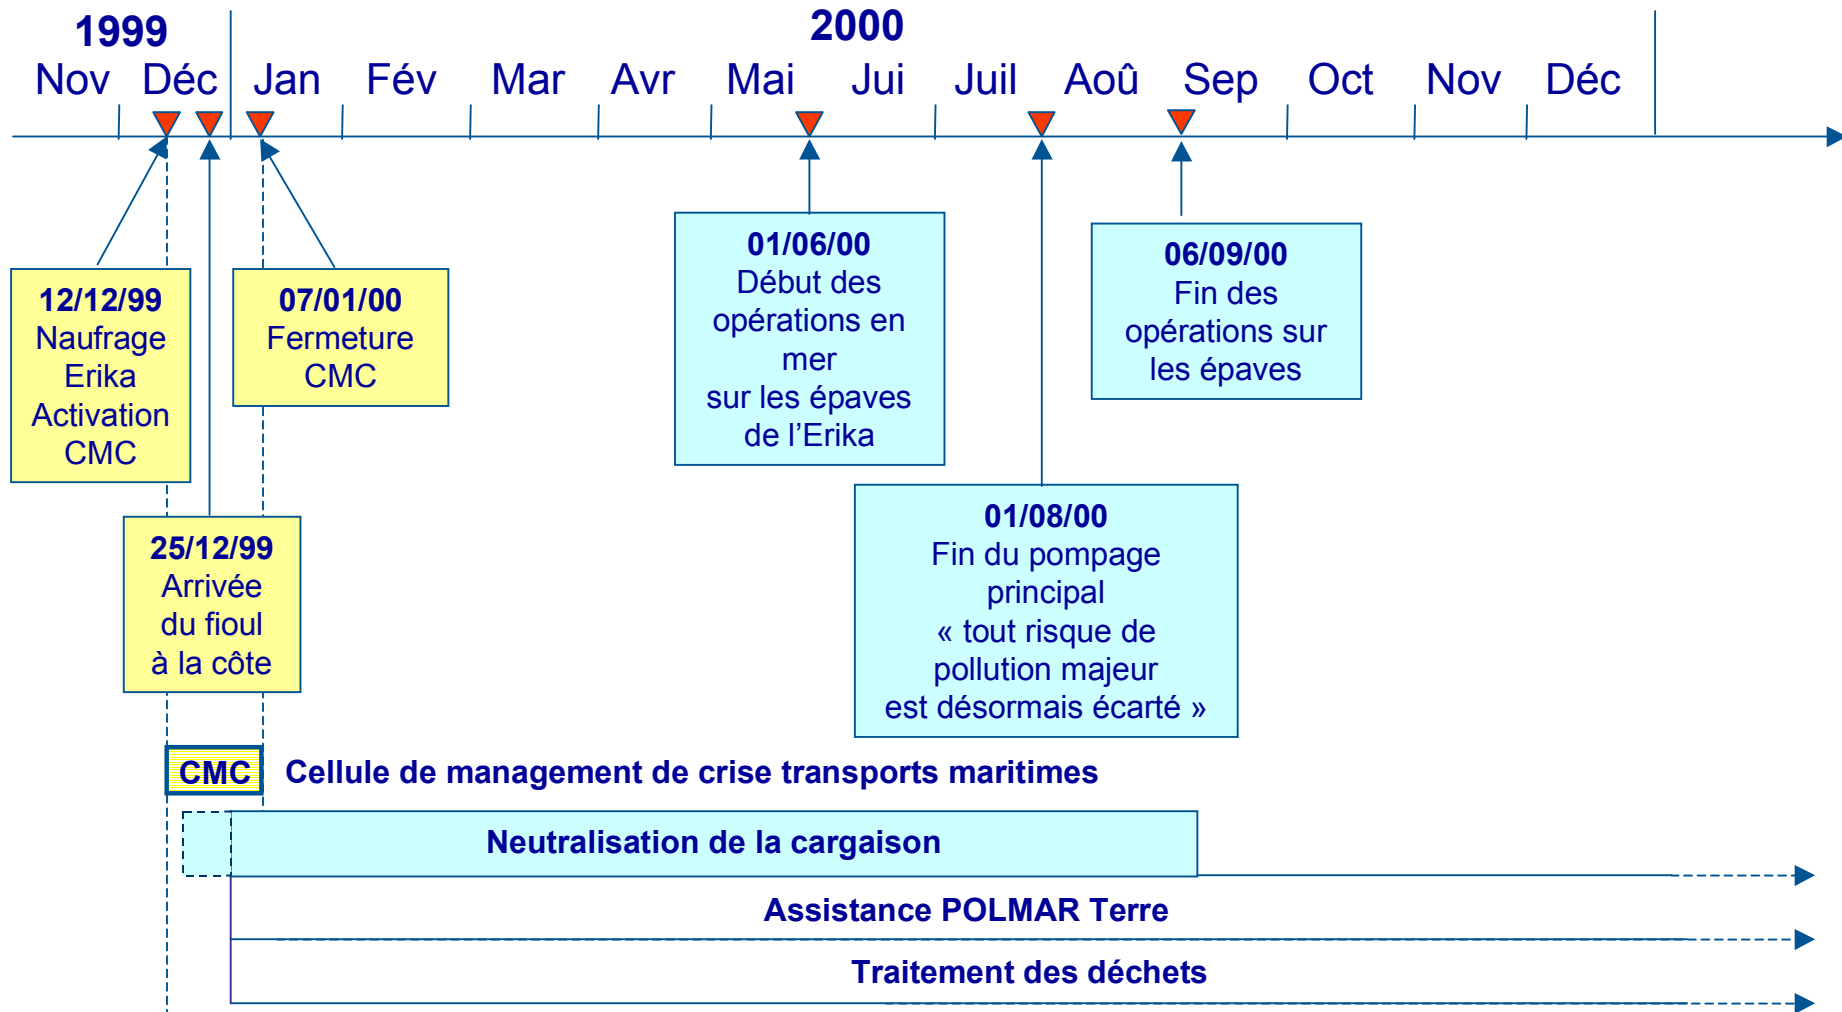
1999

2000

Nov Déc Jan Fév Mar Avr Mai Jui Juil Aoû Sep Oct Nov Déc

12/12/99
Naufrage
Erika
Activation
CMC

07/01/00
Fermeture
CMC

01/06/00
Début des
opérations en
mer
sur les épaves
de l'Erika

06/09/00
Fin des
opérations sur
les épaves

25/12/99
Arrivée
du fioul
à la côte

01/08/00
Fin du pompage
principal
« tout risque de
pollution majeur
est désormais écarté »

CMC Cellule de management de crise transports maritimes

Neutralisation de la cargaison

Assistance POLMAR Terre

Traitement des déchets